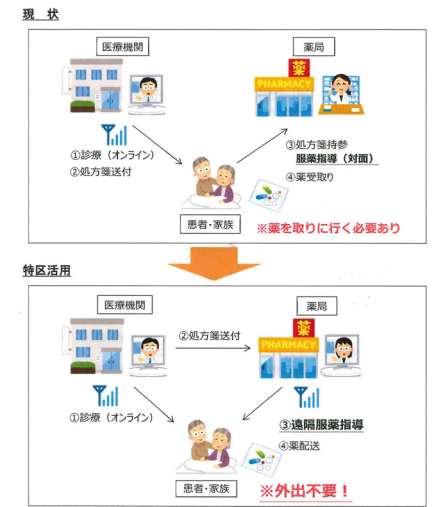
現状

医療機関

薬局

薬
PHARMACY

①診療（オンライン）
②処方箋送付

③処方箋持参
服薬指導（対面）
④薬受取り

患者・家族

※薬を取りに行く必要あり

特区活用

医療機関

薬局

薬
PHARMACY

②処方箋送付

①診療（オンライン）

③遠隔服薬指導
④薬配送

患者・家族

※外出不要！